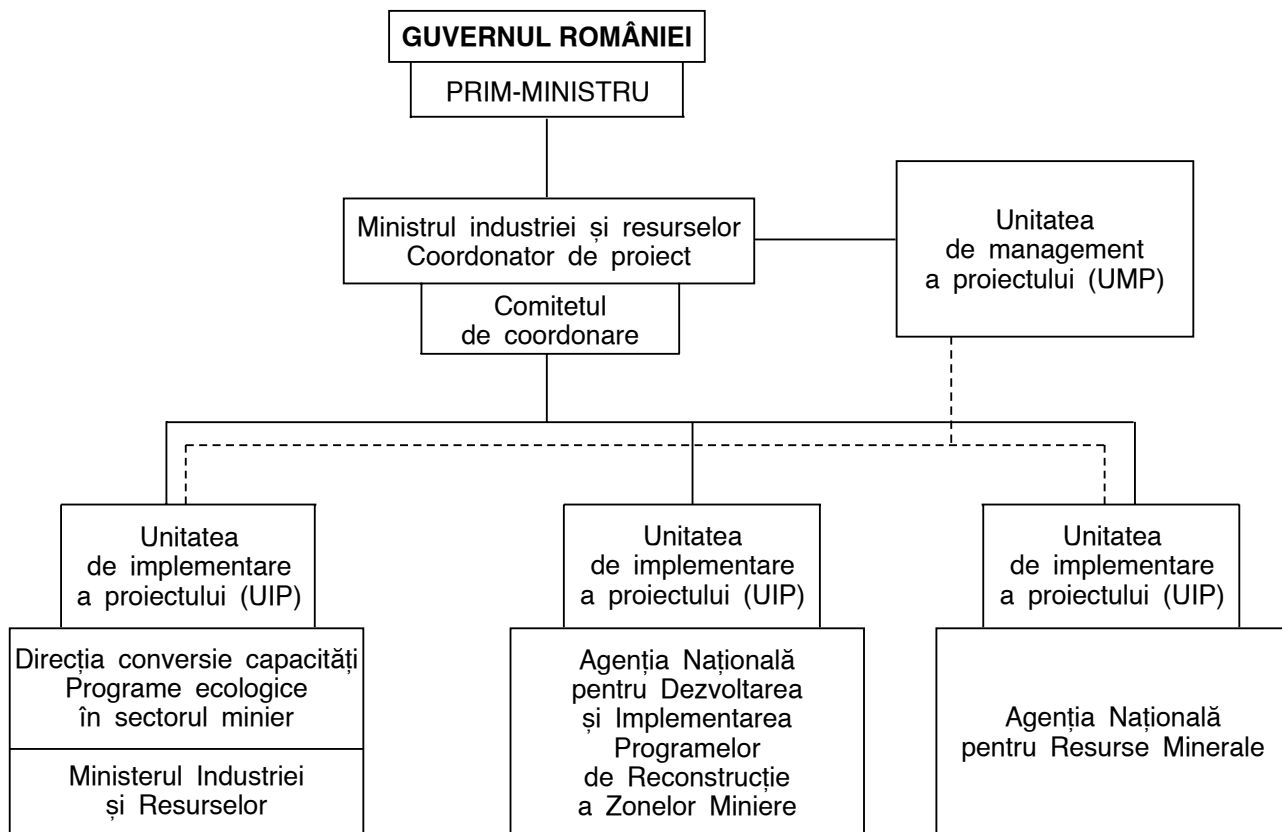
GUVERNUL ROMÂNIEI

PRIM-MINISTRU

Ministrul industriei și resurselor
Coordonator de proiect

Comitetul
de coordonare

Unitatea
de management
a proiectului (UMP)

Unitatea
de implementare
a proiectului (UIP)

Direcția conversie capacități
Programe ecologice
în sectorul minier

Ministerul Industriei
și Resurselor

Unitatea
de implementare
a proiectului (UIP)

Agenția Națională
pentru Dezvoltarea
și Implementarea
Programelor
de Reconstrucție
a Zonelor Miniere

Unitatea
de implementare
a proiectului (UIP)

Agenția Națională
pentru Resurse Minerale